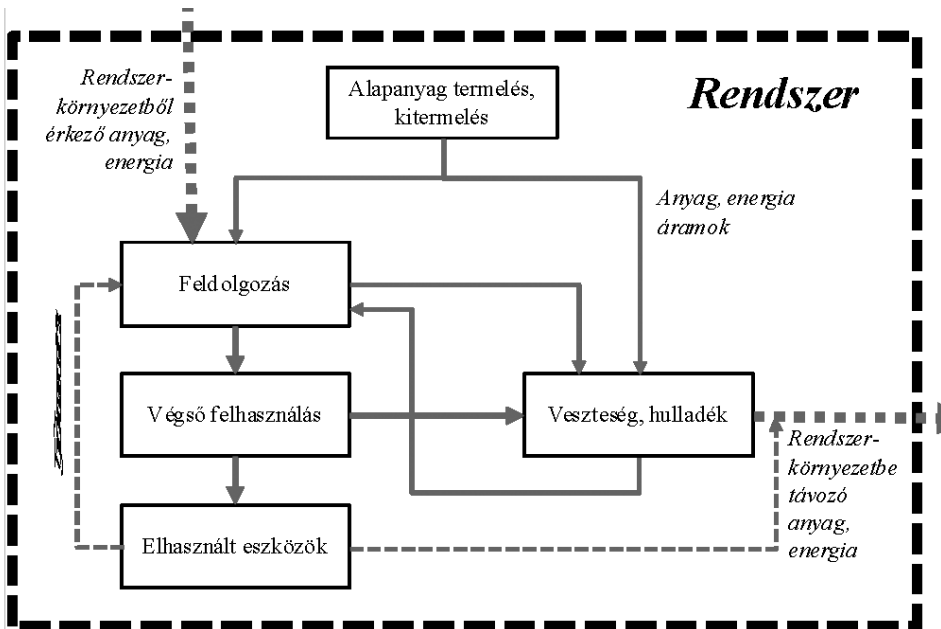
Rendszer-környezetből érkező anyag, energia

Alapanyag termelés, kitermelés

Rendszer

Anyag, energia áramok

Feldolgozás

Végső felhasználás

Veszteség, hulladék

Elhasznált eszközök

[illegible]

Rendszer-környezetbe távozó anyag, energia